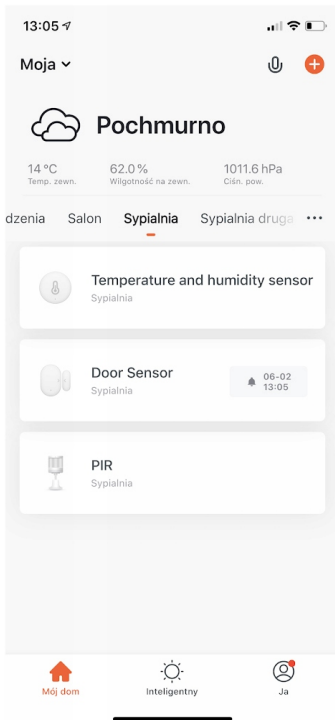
13:05

Moja

Pochmurno

14 °C
Temp. zewn.

62.0 %
Wilgotność na zewn.

1011.6 hPa
Ciśn. pow.

dzenia Salon Sypialnia Sypialnia druga •••

Temperature and humidity sensor
Sypialnia

Door Sensor
Sypialnia
06-02
13:05

PIR
Sypialnia

Mój dom
Inteligentny
Ja